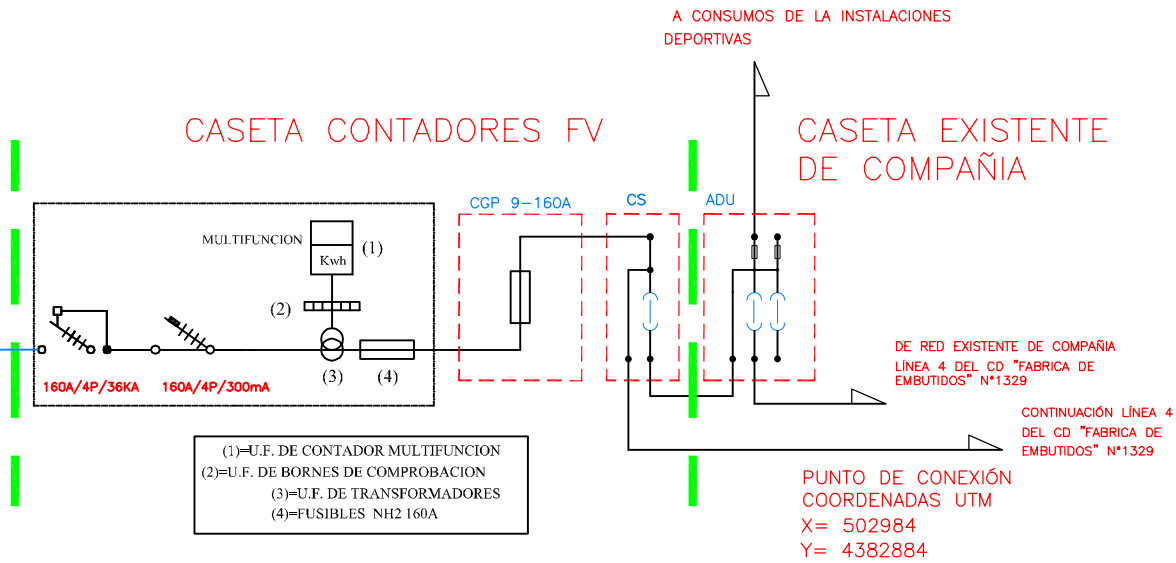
A CONSUMOS DE LA INSTALACIONES DEPORTIVAS

CASETA CONTADORES FV

CASETA EXISTENTE DE COMPAÑIA

CGP 9-160A

CS

ADU

MULTIFUNCION

Kwh

(1)

(2)

(3)

(4)

160A/4P/36KA

160A/4P/300mA

DE RED EXISTENTE DE COMPAÑIA LÍNEA 4 DEL CD "FABRICA DE EMBUTIDOS" Nº1329

CONTINUACIÓN LÍNEA 4 DEL CD "FABRICA DE EMBUTIDOS" Nº1329

(1)=U.F. DE CONTADOR MULTIFUNCION
(2)=U.F. DE BORNES DE COMPROBACION
(3)=U.F. DE TRANSFORMADORES
(4)=FUSIBLES NH2 160A

PUNTO DE CONEXIÓN
COORDENADAS UTM
X= 502984
Y= 4382884